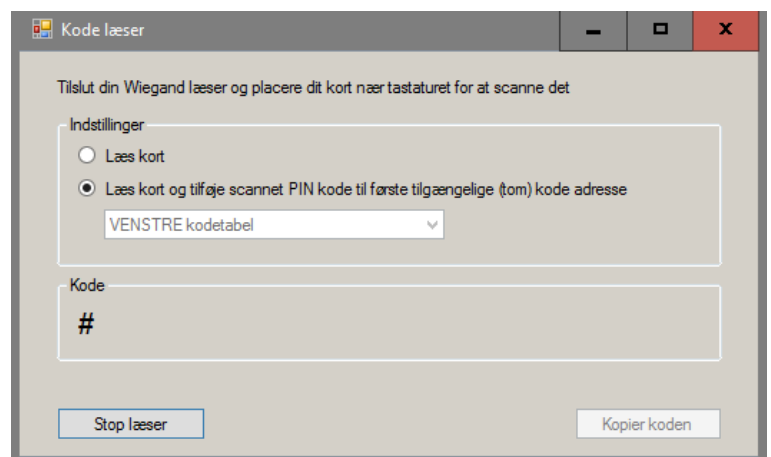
Kode læser

Tilslut din Wiegand læser og placere dit kort nær tastaturet for at scanne det

Indstillinger

Læs kort

Læs kort og tilføje scannet PIN kode til første tilgængelige (tom) kode adresse

VENSTRE kodetabel

Kode

#

Stop læser

Kopier koden